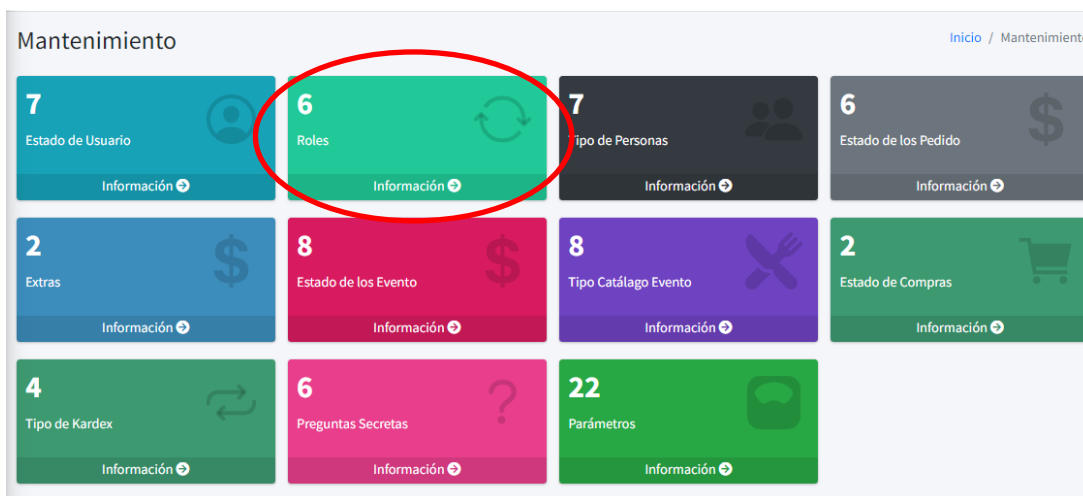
Mantenimiento

Inicio / Mantenimiento

7
Estado de Usuario
Información

6
Roles
Información

7
Tipo de Personas
Información

6
Estado de los Pedido
Información

2
Extras
Información

8
Estado de los Evento
Información

8
Tipo Catálago Evento
Información

2
Estado de Compras
Información

4
Tipo de Kardex
Información

6
Preguntas Secretas
Información

22
Parámetros
Información